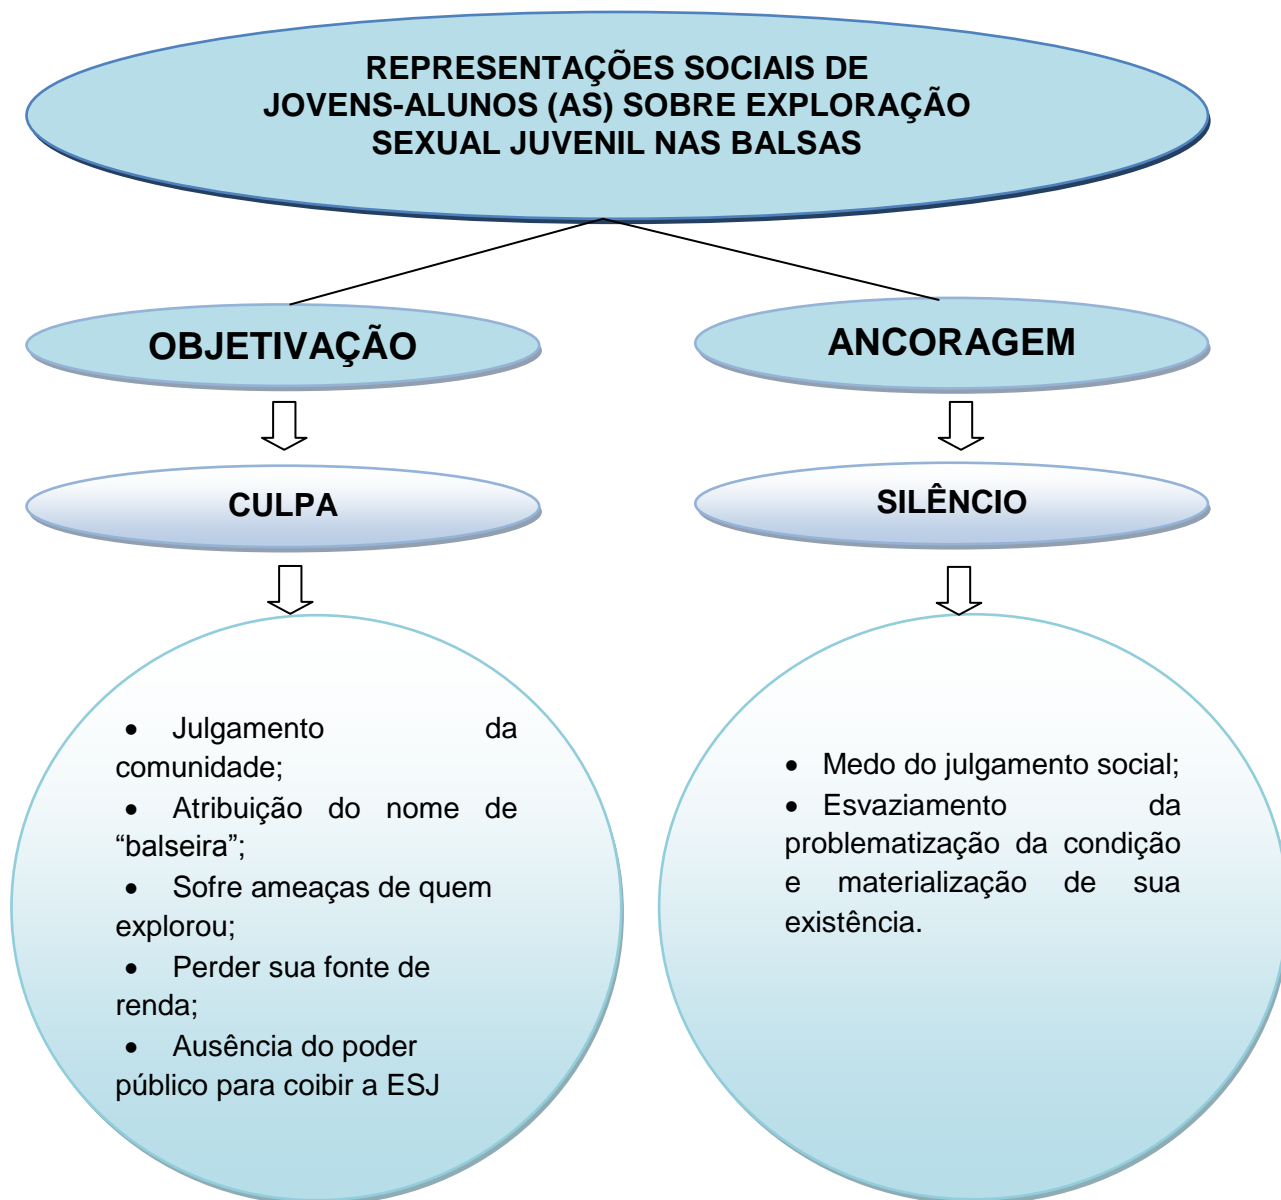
REPRESENTAÇÕES SOCIAIS DE JOVENS-ALUNOS (AS) SOBRE EXPLORAÇÃO SEXUAL JUVENIL NAS BALSAS

OBJETIVAÇÃO

CULPA

- Julgamento da comunidade;
- Atribuição do nome de “balseira”;
- Sofre ameaças de quem explorou;
- Perder sua fonte de renda;
- Ausência do poder público para coibir a ESJ

ANCORAGEM

SILÊNCIO

- Medo do julgamento social;
- Esvaziamento da problematização da condição e materialização de sua existência.